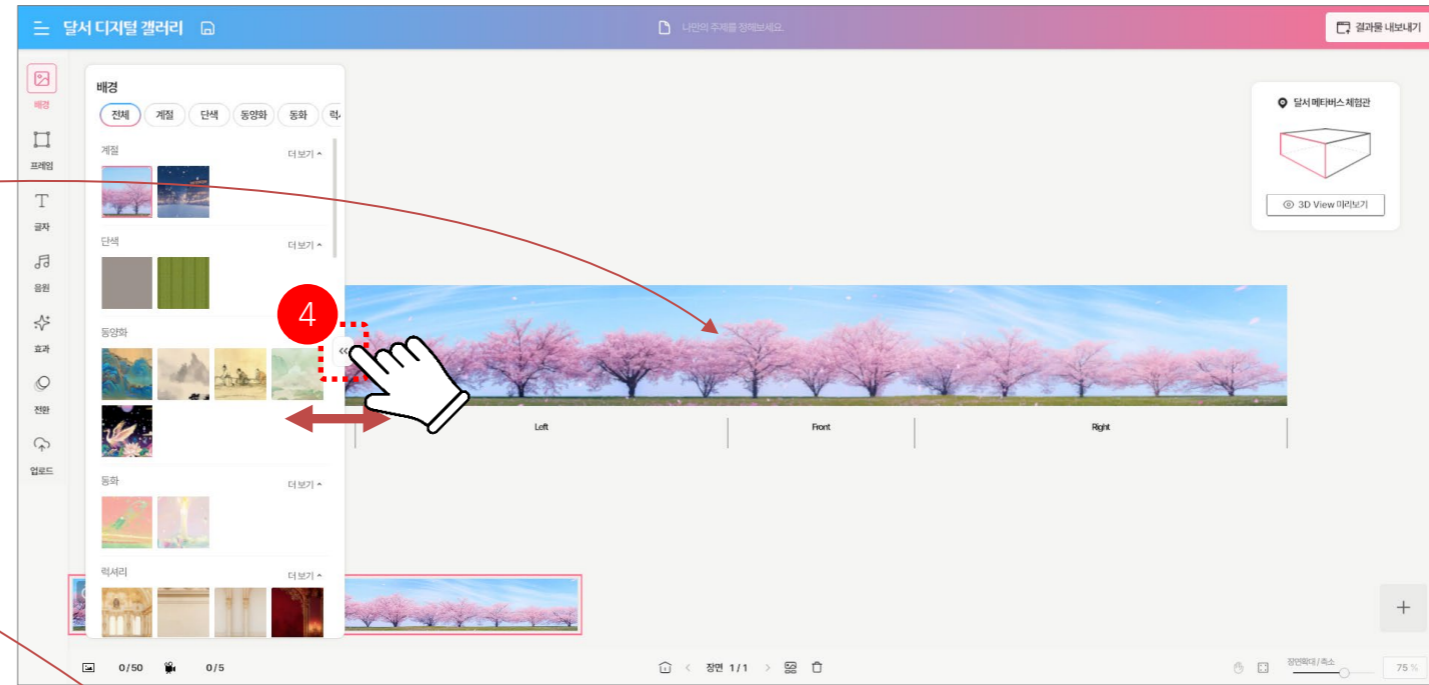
달서 디지털 갤러리

나만의 주제를 정해보세요.

결과물 내보내기

배경
프레임
글자
음원
효과
전환
업로드

배경

전체 계절 단색 동양화 동화 럭셔

계절 더보기 ^

단색 더보기 ^

동양화

동화 더보기 ^

럭셔리 더보기 ^

4

«

달서 메타버스 체험관

3D View 미리보기

Left
Front
Right

+

0/50 0/5

장면 1/1

장면확대/축소

75 %